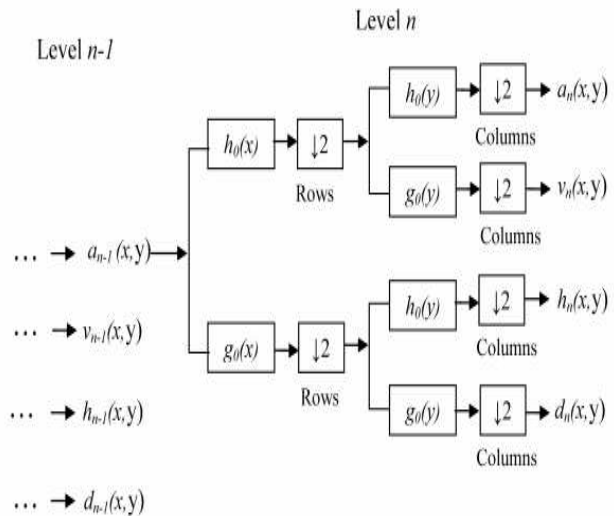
Level $n$

Level $n-1$

$h_0(x)$ $\downarrow 2$ Rows

$h_0(y)$ $\downarrow 2$ $a_n(x,y)$ Columns

$g_0(y)$ $\downarrow 2$ $v_n(x,y)$ Columns

$\cdots \rightarrow a_{n-1}(x,y)$

$\cdots \rightarrow v_{n-1}(x,y)$

$\cdots \rightarrow h_{n-1}(x,y)$

$\cdots \rightarrow d_{n-1}(x,y)$

$g_0(x)$ $\downarrow 2$ Rows

$h_0(y)$ $\downarrow 2$ $h_n(x,y)$ Columns

$g_0(y)$ $\downarrow 2$ $d_n(x,y)$ Columns